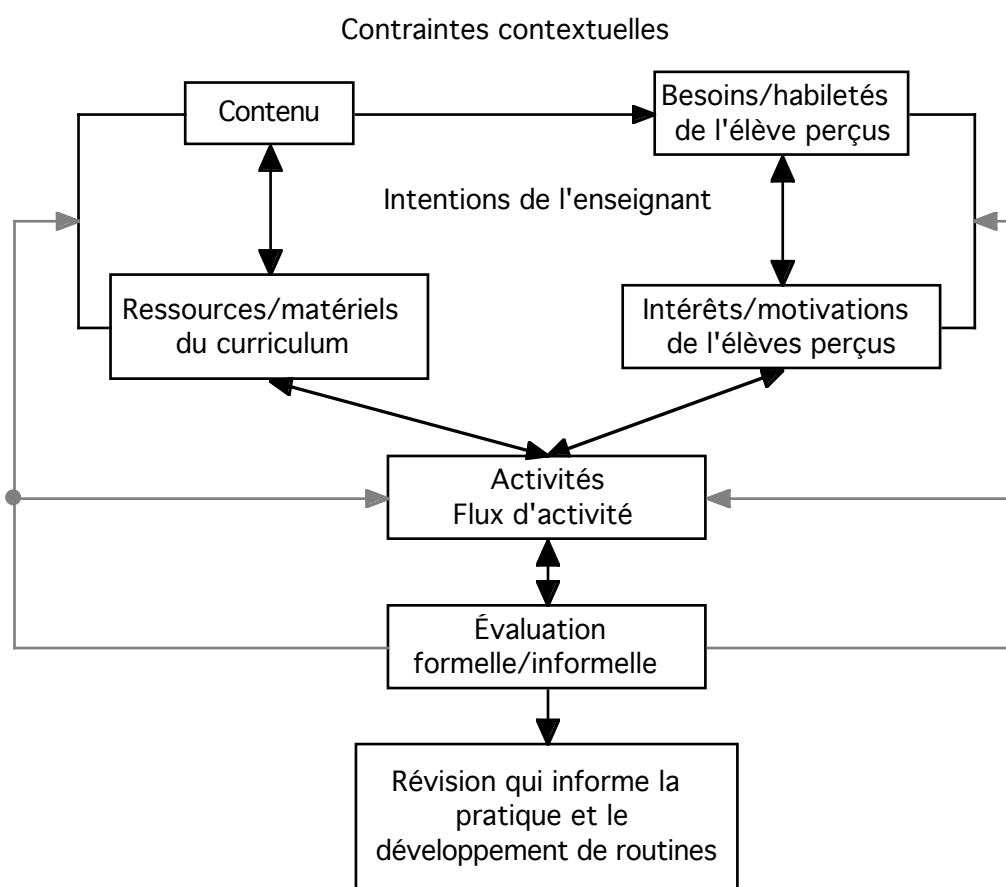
Contraintes contextuelles

Contenu

Besoins/habiletés de l'élève perçus

Intentions de l'enseignant

Ressources/matériels du curriculum

Intérêts/motivations de l'élèves perçus

Activités
Flux d'activité

Évaluation formelle/informelle

Révision qui informe la pratique et le développement de routines